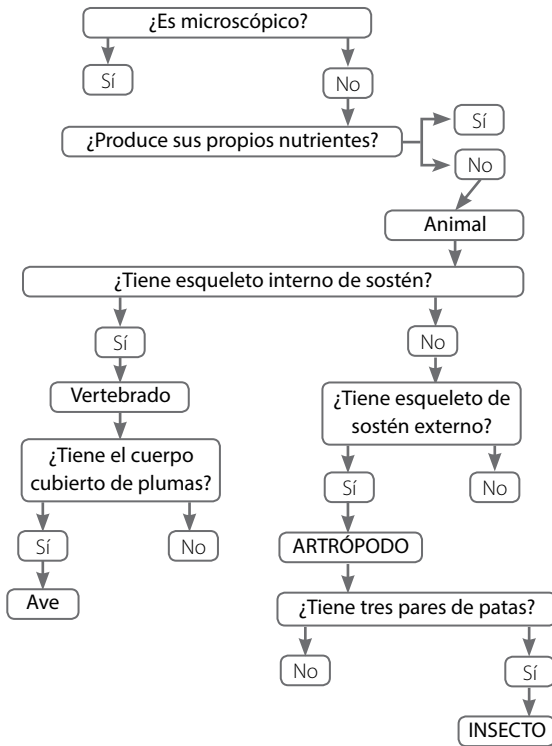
¿Es microscópico?

Sí

No

¿Produce sus propios nutrientes?

Sí

No

Animal

¿Tiene esqueleto interno de sostén?

Sí

Vertebrado

¿Tiene el cuerpo cubierto de plumas?

Sí

Ave

No

No

¿Tiene esqueleto de sostén externo?

Sí

ARTRÓPODO

¿Tiene tres pares de patas?

No

Sí

INSECTO

No